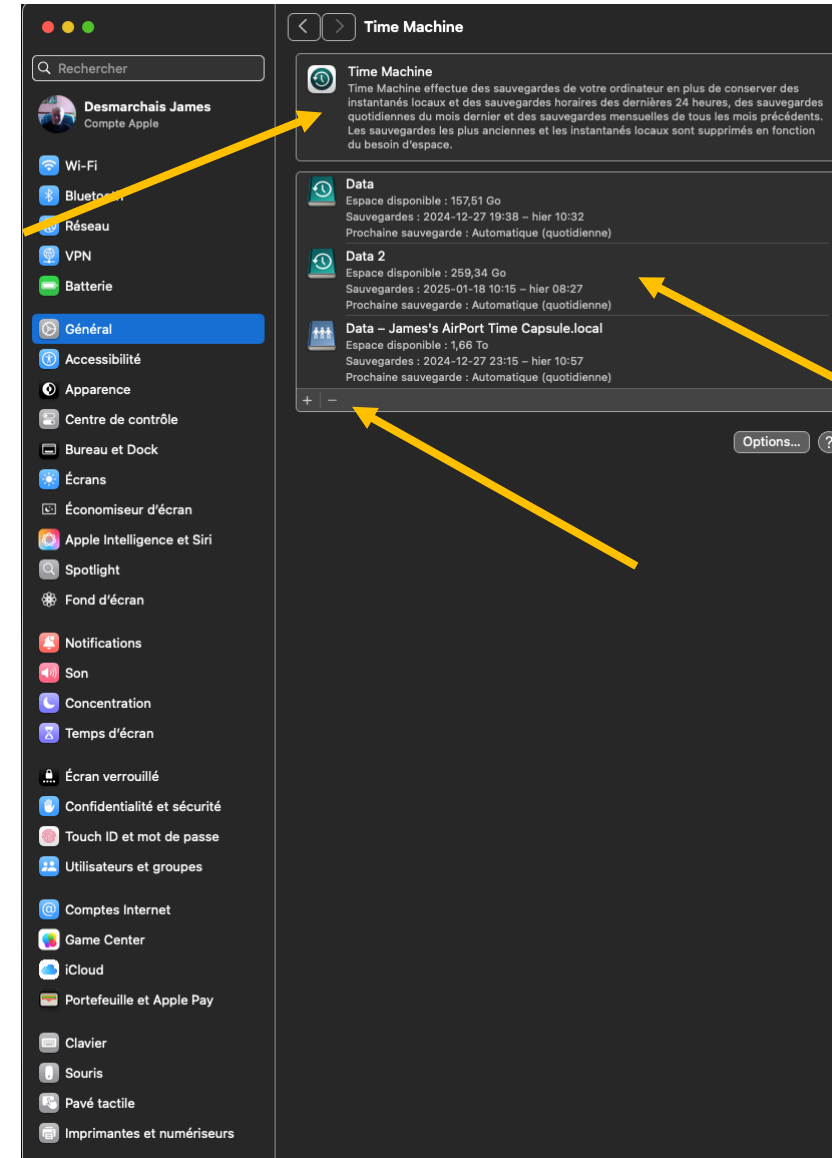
Rechercher

Desmarchais James
Compte Apple

Wi-Fi
Bluetooth
Réseau
VPN
Batterie

Général
Accessibilité
Apparence
Centre de contrôle
Bureau et Dock
Écrans
Économiseur d'écran
Apple Intelligence et Siri
Spotlight
Fond d'écran

Notifications
Son
Concentration
Temps d'écran

Écran verrouillé
Confidentialité et sécurité
Touch ID et mot de passe
Utilisateurs et groupes

Comptes Internet
Game Center
iCloud
Portefeuille et Apple Pay

Clavier
Souris
Pavé tactile
Imprimantes et numériseurs

Time Machine

Time Machine
Time Machine effectue des sauvegardes de votre ordinateur en plus de conserver des instantanés locaux et des sauvegardes horaires des dernières 24 heures, des sauvegardes quotidiennes du mois dernier et des sauvegardes mensuelle de tous les mois précédents. Les sauvegardes les plus anciennes et les instantanés locaux sont supprimés en fonction du besoin d'espace.

Data
Espace disponible : 157,51 Go
Sauvegardes : 2024-12-27 19:38 – hier 10:32
Prochaine sauvegarde : Automatique (quotidienne)

Data 2
Espace disponible : 259,34 Go
Sauvegardes : 2025-01-18 10:15 – hier 08:27
Prochaine sauvegarde : Automatique (quotidienne)

Data – James's AirPort Time Capsule.local
Espace disponible : 1,66 To
Sauvegardes : 2024-12-27 23:15 – hier 10:57
Prochaine sauvegarde : Automatique (quotidienne)

+ −

Options...